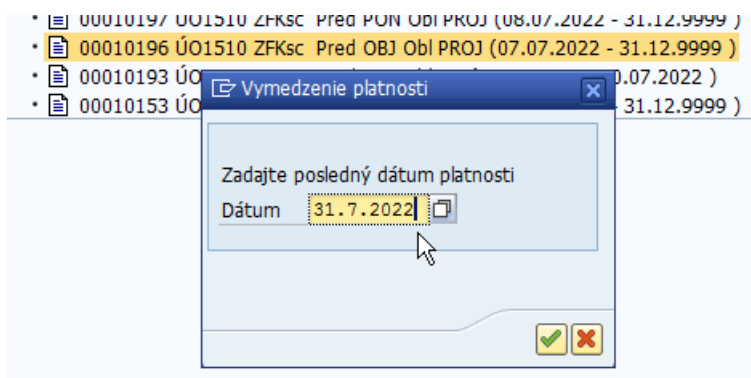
• 00010197 ÚO1510 ZFKsc Pred PON Obl PROJ (08.07.2022 - 31.12.9999 )
• 00010196 ÚO1510 ZFKsc Pred OBJ Obl PROJ (07.07.2022 - 31.12.9999 )
• 00010193 ÚO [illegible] 0.07.2022 )
• 00010153 ÚO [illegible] 31.12.9999 )

Vymedzenie platnosti

Zadajte posledný dátum platnosti
Dátum 31.7.2022